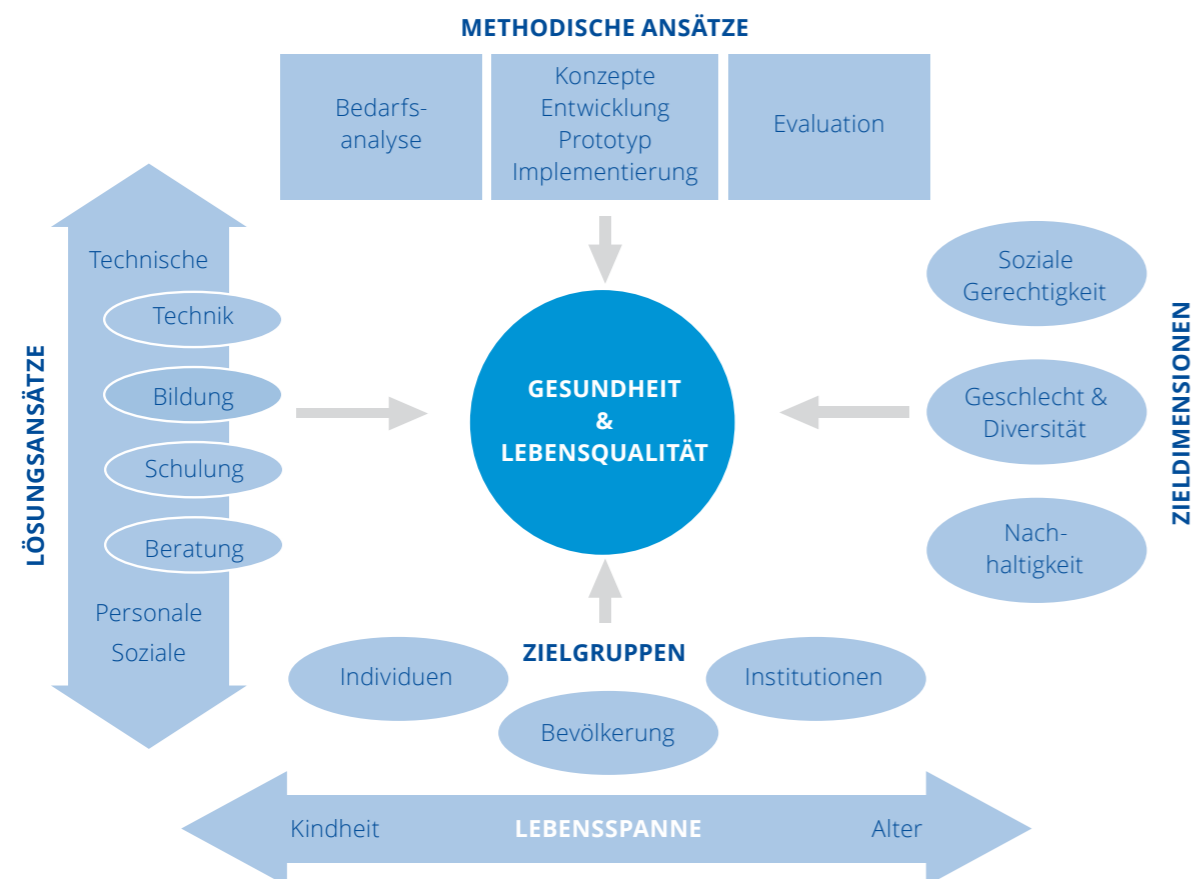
METHODISCHE ANSÄTZE

Bedarfsanalyse

Konzepte
Entwicklung
Prototyp
Implementierung

Evaluation

LÖSUNGSANSÄTZE

Technische

Technik

Bildung

Schulung

Beratung

Personale
Soziale

GESUNDHEIT
&
LEBENSQUALITÄT

ZIELDIMENSIONEN

Soziale Gerechtigkeit

Geschlecht & Diversität

Nachhaltigkeit

ZIELGRUPPEN

Individuen

Bevölkerung

Institutionen

Kindheit

LEBENSSPANNE

Alter